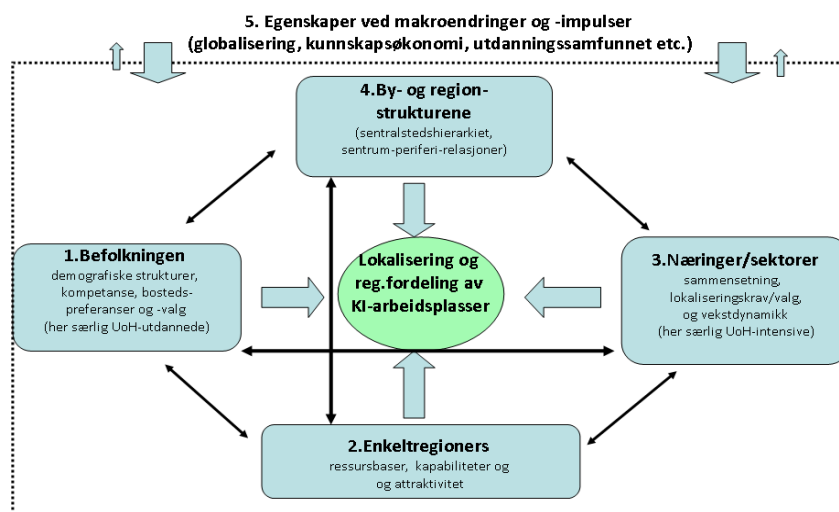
5. Egenskaper ved makroendringer og -impulser
(globalisering, kunnskapsøkonomi, utdanningssamfunnet etc.)

4.By- og region-strukturene
(sentralstedshierarkiet, sentrum-periferi-relasjoner)

1.Befolkningen
demografiske strukturer, kompetanse, bosteds-preferanser og -valg
(her særlig UoH-utdannede)

Lokalisering og reg.fordeling av KI-arbeidsplasser

3.Næringer/sektorer
sammensetning, lokaliseringskrav/valg, og vekstdynamikk
(her særlig UoH-intensive)

2.Enkeltregioners
ressursbaser, kapabiliteter og og attraktivitet